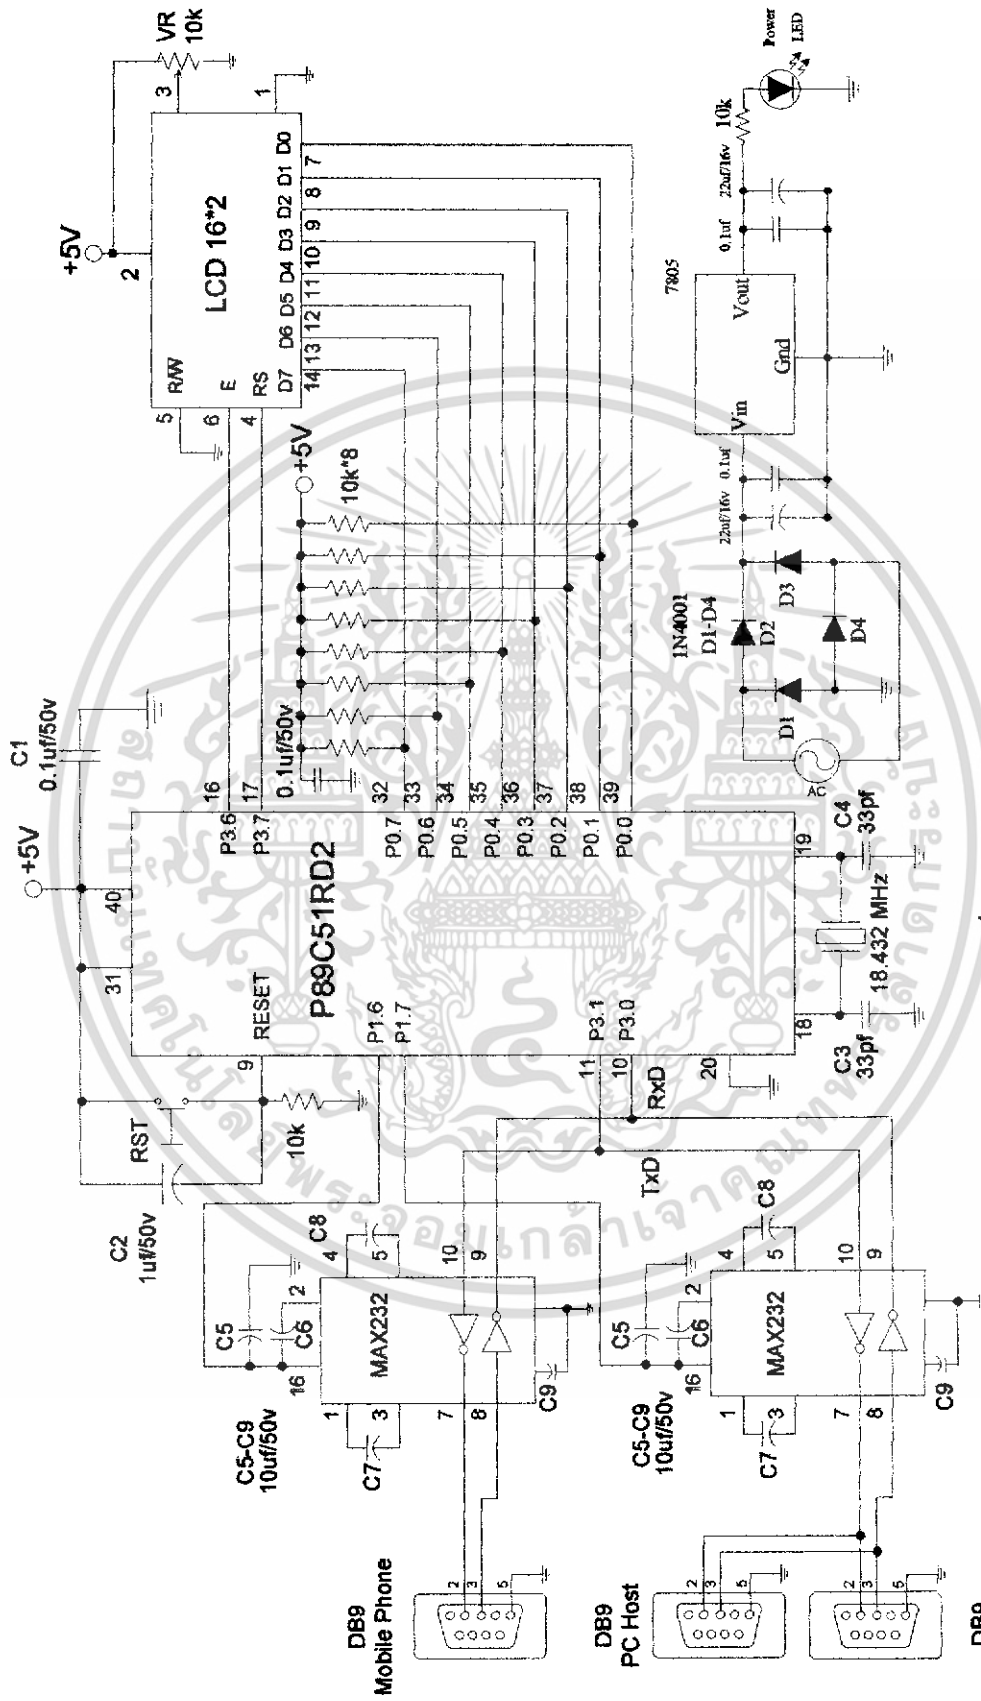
VR
10k
3
1
Power
LED
10k
22uf/16v
0.1uf
7805
Vout
Gnd
Vin
0.1uf
22uf/16v
+5V
2
LCD 16*2
R/W
E
RS
D7 D6 D5 D4 D3 D2 D1 D0
5 6 4 14 13 12 11 10 9 8 7
+5V
10k*8
1N4001
D1-D4
D1 D2 D3 D4
AC
C1
0.1uf/50v
0.1uf/50v
+5V
40
31
16
17
P3.6
P3.7
P0.7 P0.6 P0.5 P0.4 P0.3 P0.2 P0.1 P0.0
32 33 34 35 36 37 38 39
RESET
P89C51RD2
P1.6
P1.7
P3.1
P3.0
9
11
10
20
18
19
C4
33pf
18.432 MHz
C3
33pf
RxD
TxD
RST
10k
C2
1uf/50v
C8
4
5
10
9
C5
C6
2
16
MAX232
1
3
7
8
C9
C7
C5-C9
10uf/50v
C8
4
5
10
9
C5
C6
2
16
MAX232
1
3
7
8
C9
C7
C5-C9
10uf/50v
DB9
Mobile Phone
2 3 5
DB9
PC Host
2 3 5
2 3 5
DB9